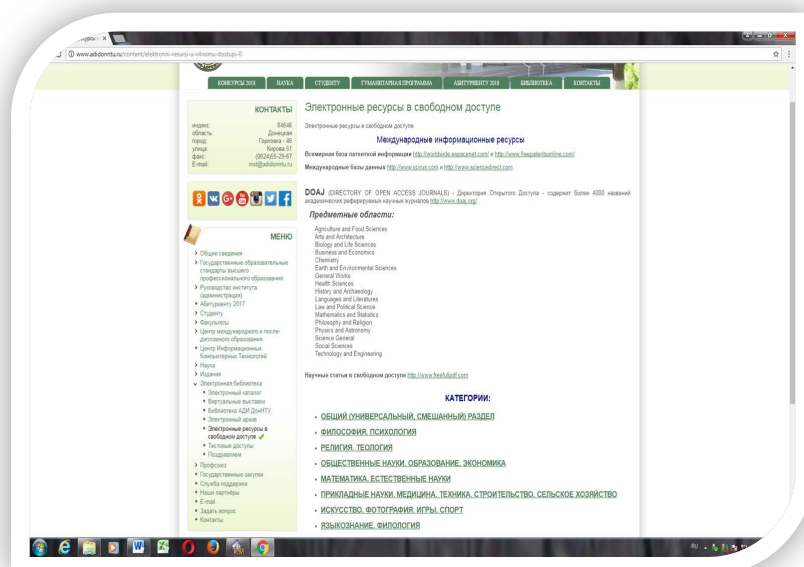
ресурс ×

www.adidonntu.ru/content/elektronni-resursi-u-vilnomu-dostupi-0

КОНКУРСЫ 2018 | НАУКА | СТУДЕНТУ | ГУМАНИТАРНАЯ ПРОГРАММА | АБИТУРИЕНТУ 2018 | БИБЛИОТЕКА | КОНТАКТЫ

КОНТАКТЫ

индекс: 84646
область: Донецкая
город: Горловка - 46
улица: Кирова 51
факс: (0624)55-29-67
E-mail: inst@adidonntu.ru

МЕНЮ

Общие сведения
Государственные образовательные стандарты высшего профессионального образования
Руководство института (администрация)
Абитуриенту 2017
Студенту
Факультеты
Центр международного и последипломного образования
Центр Информационных Компьютерных Технологий
Наука
Издания
Электронная библиотека
Электронный каталог
Виртуальные выставки
Библиотека АДИ ДонНТУ
Электронный архив
Электронные ресурсы в свободном доступе
Тестовые доступы
Поздравляем
Профсоюз
Государственные закупки
Служба поддержки
Наши партнёры
E-mail
Задать вопрос
Контакты

Электронные ресурсы в свободном доступе

Электронные ресурсы в свободном доступе

Международные информационные ресурсы

Всемирная база патентной информации http://worldwide.espacenet.com/ и http://www.freepatentsonline.com/

Международные базы данных http://www.scopus.com и http://www.sciencedirect.com

DOAJ (DIRECTORY OF OPEN ACCESS JOURNALS) - Директория Открытого Доступа - содержит более 4000 названий академических реферируемых научных журналов http://www.doaj.org/.

Предметные области:

Agriculture and Food Sciences
Arts and Architecture
Biology and Life Sciences
Business and Economics
Chemistry
Earth and Environmental Sciences
General Works
Health Sciences
History and Archaeology
Languages and Literatures
Law and Political Science
Mathematics and Statistics
Philosophy and Religion
Physics and Astronomy
Science General
Social Sciences
Technology and Engineering

Научные статьи в свободном доступе http://www.freefullpdf.com

КАТЕГОРИИ:

ОБЩИЙ (УНИВЕРСАЛЬНЫЙ, СМЕШАННЫЙ) РАЗДЕЛ
ФИЛОСОФИЯ, ПСИХОЛОГИЯ
РЕЛИГИЯ, ТЕОЛОГИЯ
ОБЩЕСТВЕННЫЕ НАУКИ, ОБРАЗОВАНИЕ, ЭКОНОМИКА
МАТЕМАТИКА, ЕСТЕСТВЕННЫЕ НАУКИ
ПРИКЛАДНЫЕ НАУКИ, МЕДИЦИНА, ТЕХНИКА, СТРОИТЕЛЬСТВО, СЕЛЬСКОЕ ХОЗЯЙСТВО
ИСКУССТВО, ФОТОГРАФИЯ, ИГРЫ, СПОРТ
ЯЗЫКОЗНАНИЕ, ФИЛОЛОГИЯ

RU